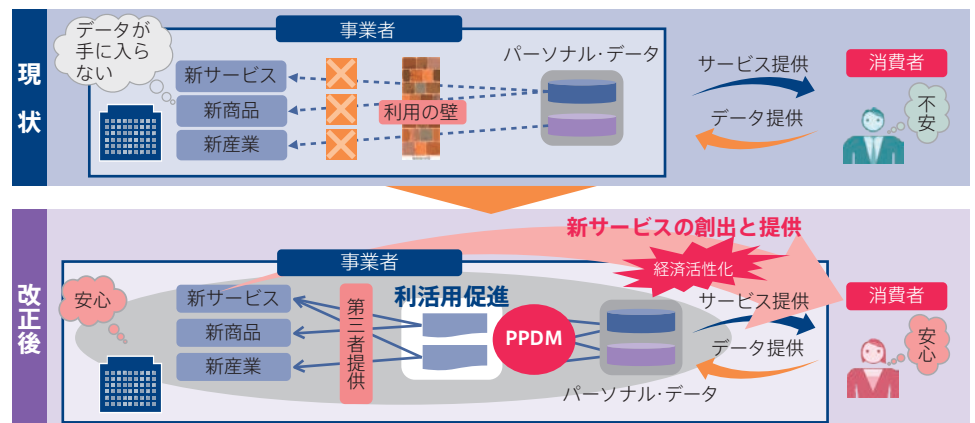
現状

データが手に入らない

事業者

新サービス
新商品
新産業

利用の壁

パーソナル･データ

サービス提供
データ提供

消費者

不安

改正後

新サービスの創出と提供

経済活性化

事業者

安心

新サービス
新商品
新産業

第三者提供

利活用促進

PPDM

パーソナル･データ

サービス提供
データ提供

消費者

安心